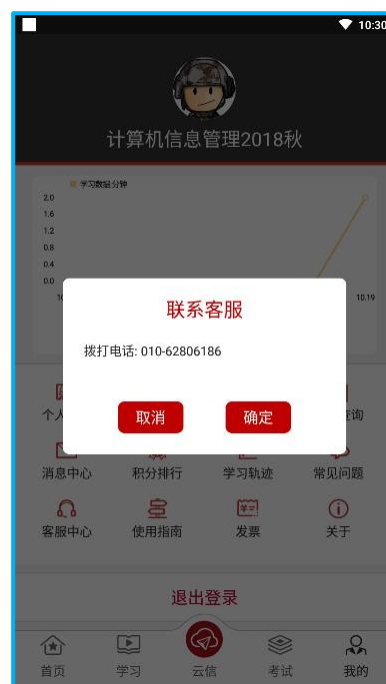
10:30

计算机信息管理2018秋

学习数据/分钟
2.0
1.6
1.2
0.8
0.4
0.0
10
10.19

联系客服

拨打电话: 010-62806186

取消
确定

个人
查询

消息中心
积分排行
学习轨迹
常见问题

客服中心
使用指南
发票
关于

退出登录

首页
学习
云信
考试
我的